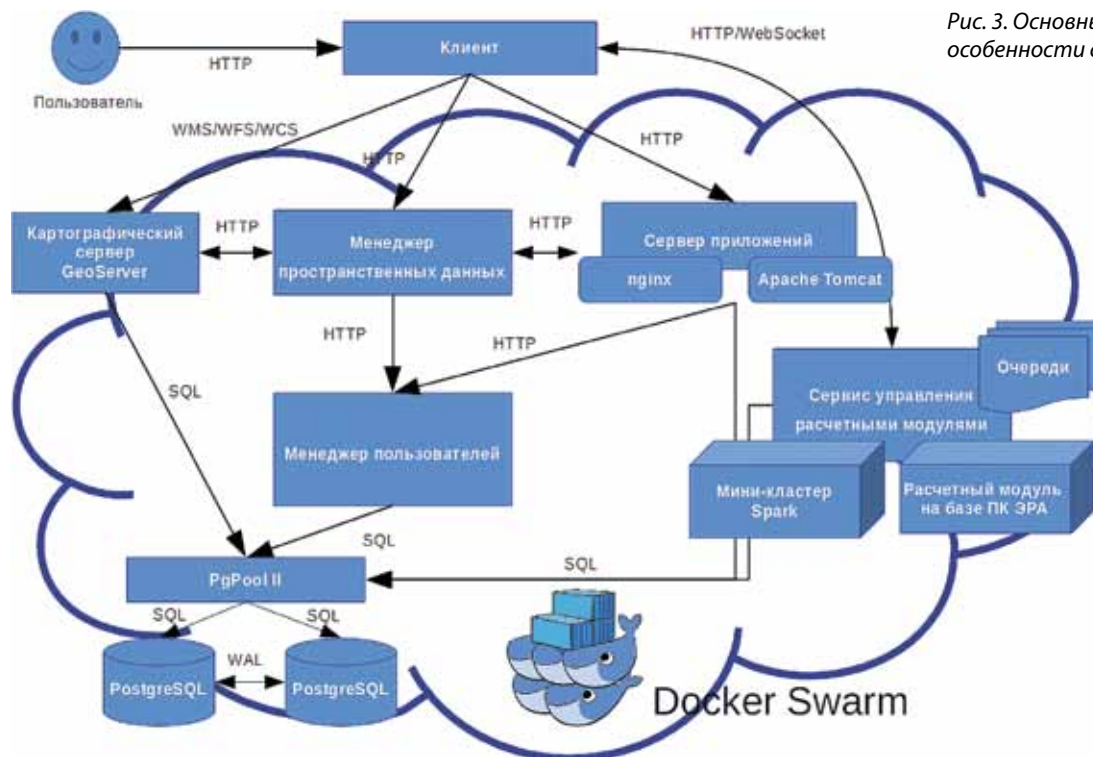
Рис. 3. Основнь
особенности с

Пользователь

HTTP

Клиент

HTTP/WebSocket

WMS/WFS/WCS

HTTP

HTTP

Картографический сервер GeoServer

HTTP

Менеджер пространственных данных

HTTP

Сервер приложений

nginx

Apache Tomcat

HTTP

HTTP

SQL

Менеджер пользователей

Сервис управления расчетными модулями

Очереди

Мини-кластер Spark

Расчетный модуль на базе ПК ЭРА

SQL

PgPool II

SQL

SQL

SQL

WAL

PostgreSQL

PostgreSQL

Docker Swarm